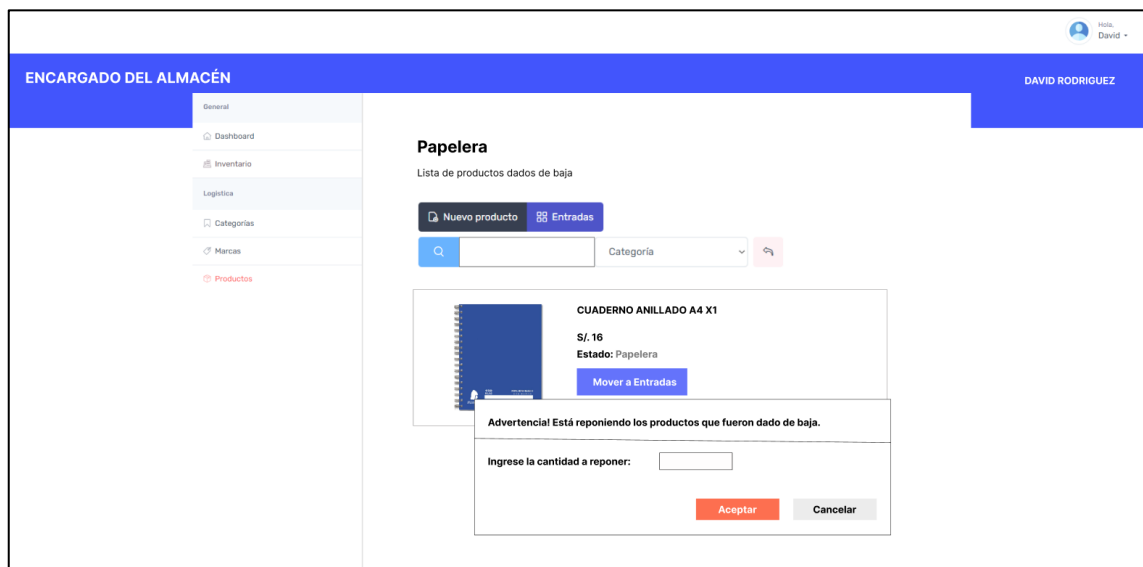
Hola,
David

ENCARGADO DEL ALMACÉN

DAVID RODRIGUEZ

General

Dashboard

Inventario

Logistica

Categorías

Marcas

Productos

Papelera

Lista de productos dados de baja

Nuevo producto

Entradas

Categoría

CUADERNO ANILLADO A4 X1

S/. 16

Estado: Papelera

Mover a Entradas

Advertencia! Está reponiendo los productos que fueron dado de baja.

Ingrese la cantidad a reponer:

Aceptar

Cancelar